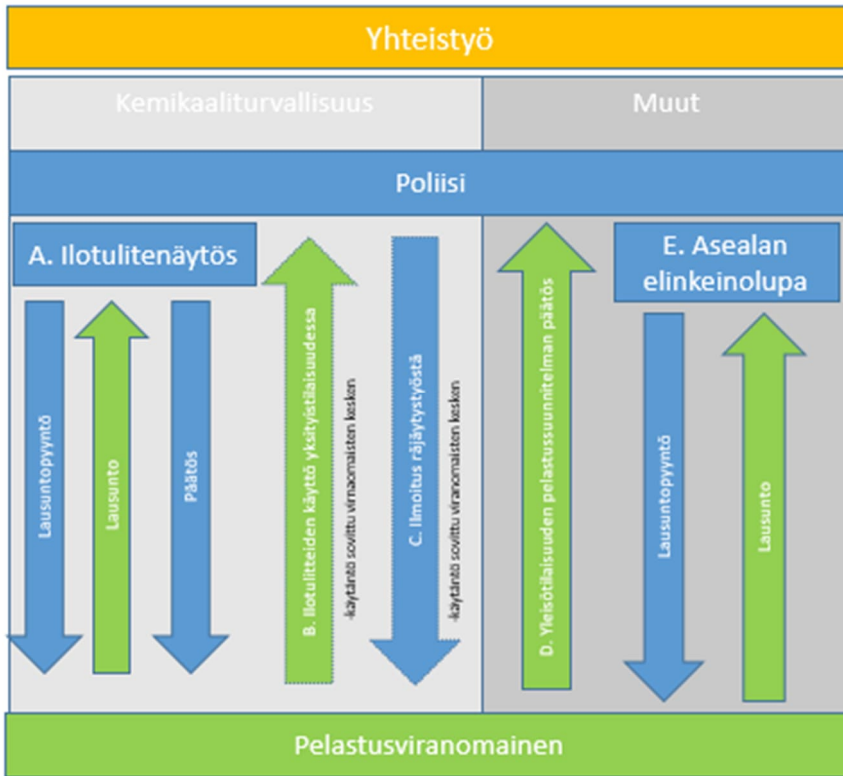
Yhteistyö

Kemikaaliturvallisuus

Muut

Poliisi

A. Ilotulitenäytös

Lausuntopyyntö

Lausunto

Päätös

B. Ilotulitteiden käyttö yksityistilaisuudessa

-käytäntö sovittu viranomaisten kesken

C. Ilmoitus räjäytystyöstä

-käytäntö sovittu viranomaisten kesken

D. Yleisötilaisuuden pelastussuunnitelman päätös

E. Asealan elinkeinolupa

Lausuntopyyntö

Lausunto

Pelastusviranomainen